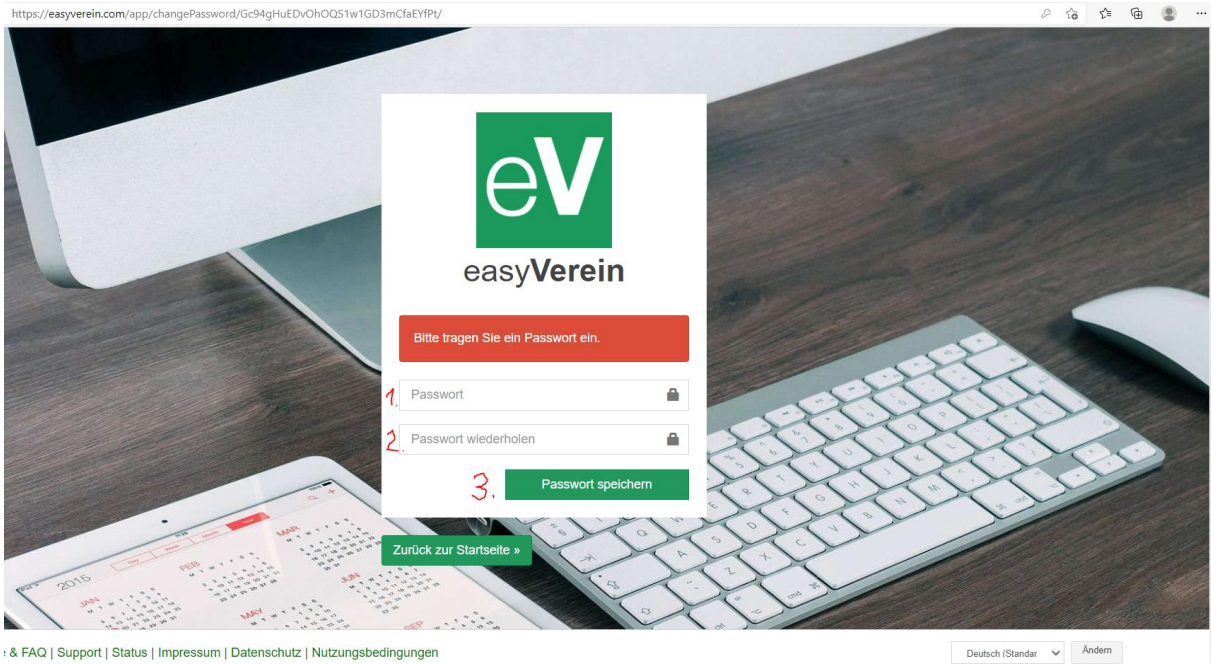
https://easyverein.com/app/changePassword/Gc94gHuEDvOhOQS1w1GD3mCfaEYfPt/

eV

easyVerein

Bitte tragen Sie ein Passwort ein.

1. Passwort

2. Passwort wiederholen

3. Passwort speichern

Zurück zur Startseite »

2015 JAN FEB MAR MAY JUN SEP

: & FAQ | Support | Status | Impressum | Datenschutz | Nutzungsbedingungen

Deutsch (Standar

Ändern